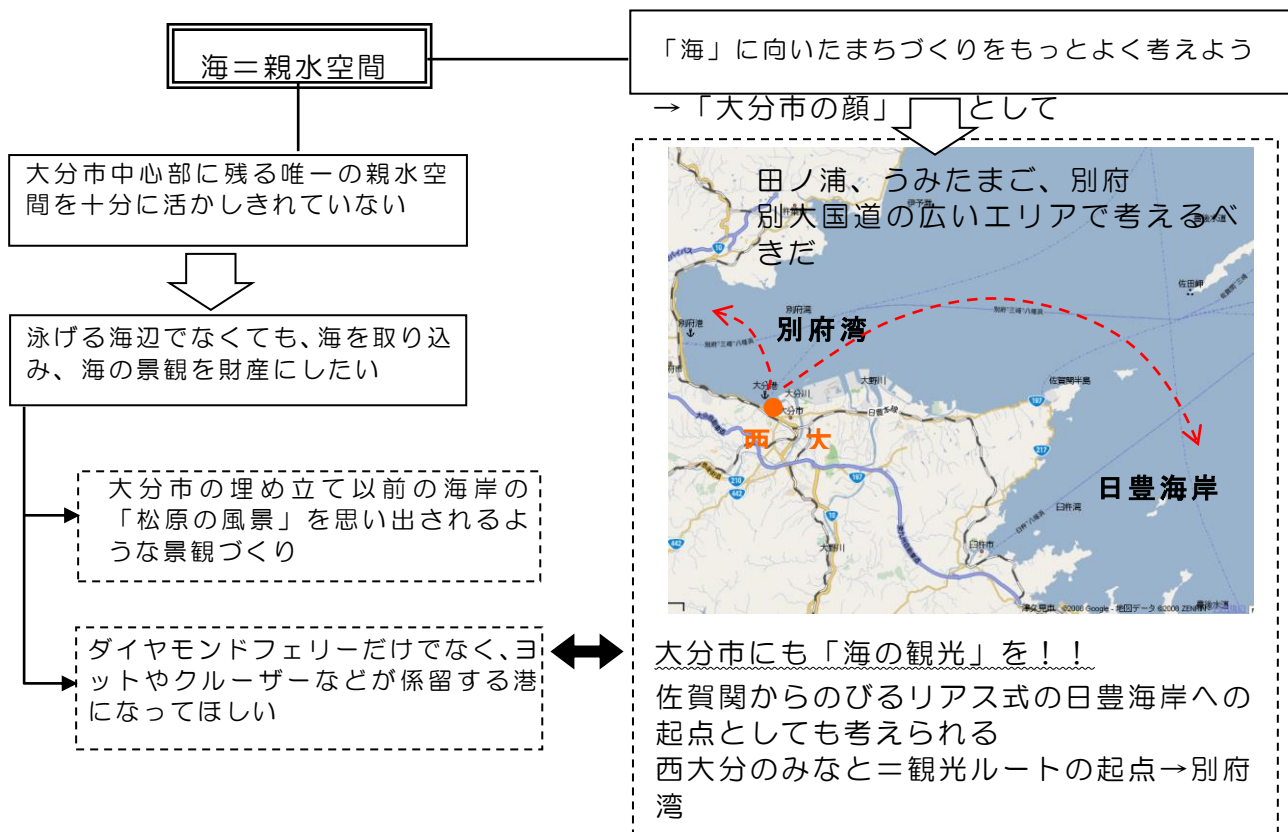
海＝親水空間

「海」に向いたまちづくりをもっとよく考えよう
→「大分市の顔」として

大分市中心部に残る唯一の親水空間を十分に活かしきれていない

泳げる海辺でなくても、海を取り込み、海の景観を財産にしたい

大分市の埋め立て以前の海岸の「松原の風景」を思い出されるような景観づくり

ダイヤモンドフェリーだけでなく、ヨットやクルーザーなどが係留する港になってほしい

田ノ浦、うみたまご、別府
別大国道の広いエリアで考えるべきだ

別府湾
西
大
日豊海岸
別府港
大分港
大分市
大分川
大野川
佐賀関半島
臼杵湾
臼杵市
佐田岬
伊予灘
別府湾
©2008 Google - 地図データ ©2008 ZENRIN

大分市にも「海の観光」を！！
佐賀関からのびるリアス式の日豊海岸への起点としても考えられる
西大分のみなと＝観光ルートの起点→別府湾